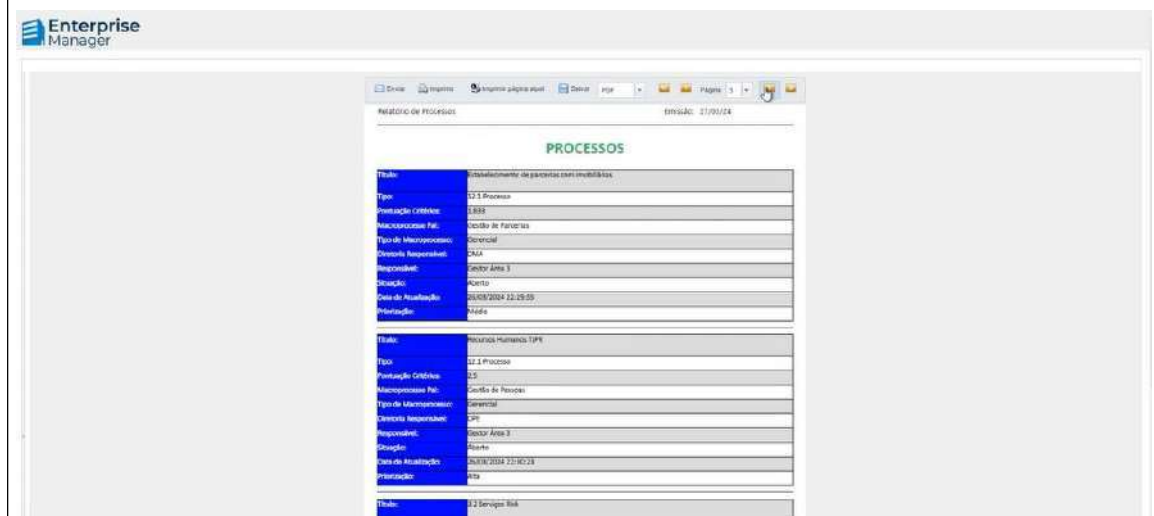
Enterprise Manager

Enviar Imprimir Imprimir página atual Salvar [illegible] Página 3

Relatório de Processos Emissão: 27/08/24

PROCESSOS

| Título: | Estabelecimento de parcerias com imobiliárias |
|---|---|
| Tipo: | 12.5 Processo |
| Pontuação Critérios: | 1.888 |
| Macroprocesso Pai: | Gestão de Parcerias |
| Tipo de Macroprocesso: | Gerencial |
| Diretoria Responsável: | DMA |
| Responsável: | Gestor Área 3 |
| Situação: | Aberto |
| Data de Atualização: | 26/08/2024 22:29:55 |
| Priorização: | Média |

| Título: | Recursos Humanos TIPR |
|---|---|
| Tipo: | 12.1 Processo |
| Pontuação Critérios: | 2.5 |
| Macroprocesso Pai: | Gestão de Pessoas |
| Tipo de Macroprocesso: | Gerencial |
| Diretoria Responsável: | DPR |
| Responsável: | Gestor Área 3 |
| Situação: | Aberto |
| Data de Atualização: | 26/08/2024 22:30:28 |
| Priorização: | Alta |

| Título: | 3.2 Serviços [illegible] |
|---|---|